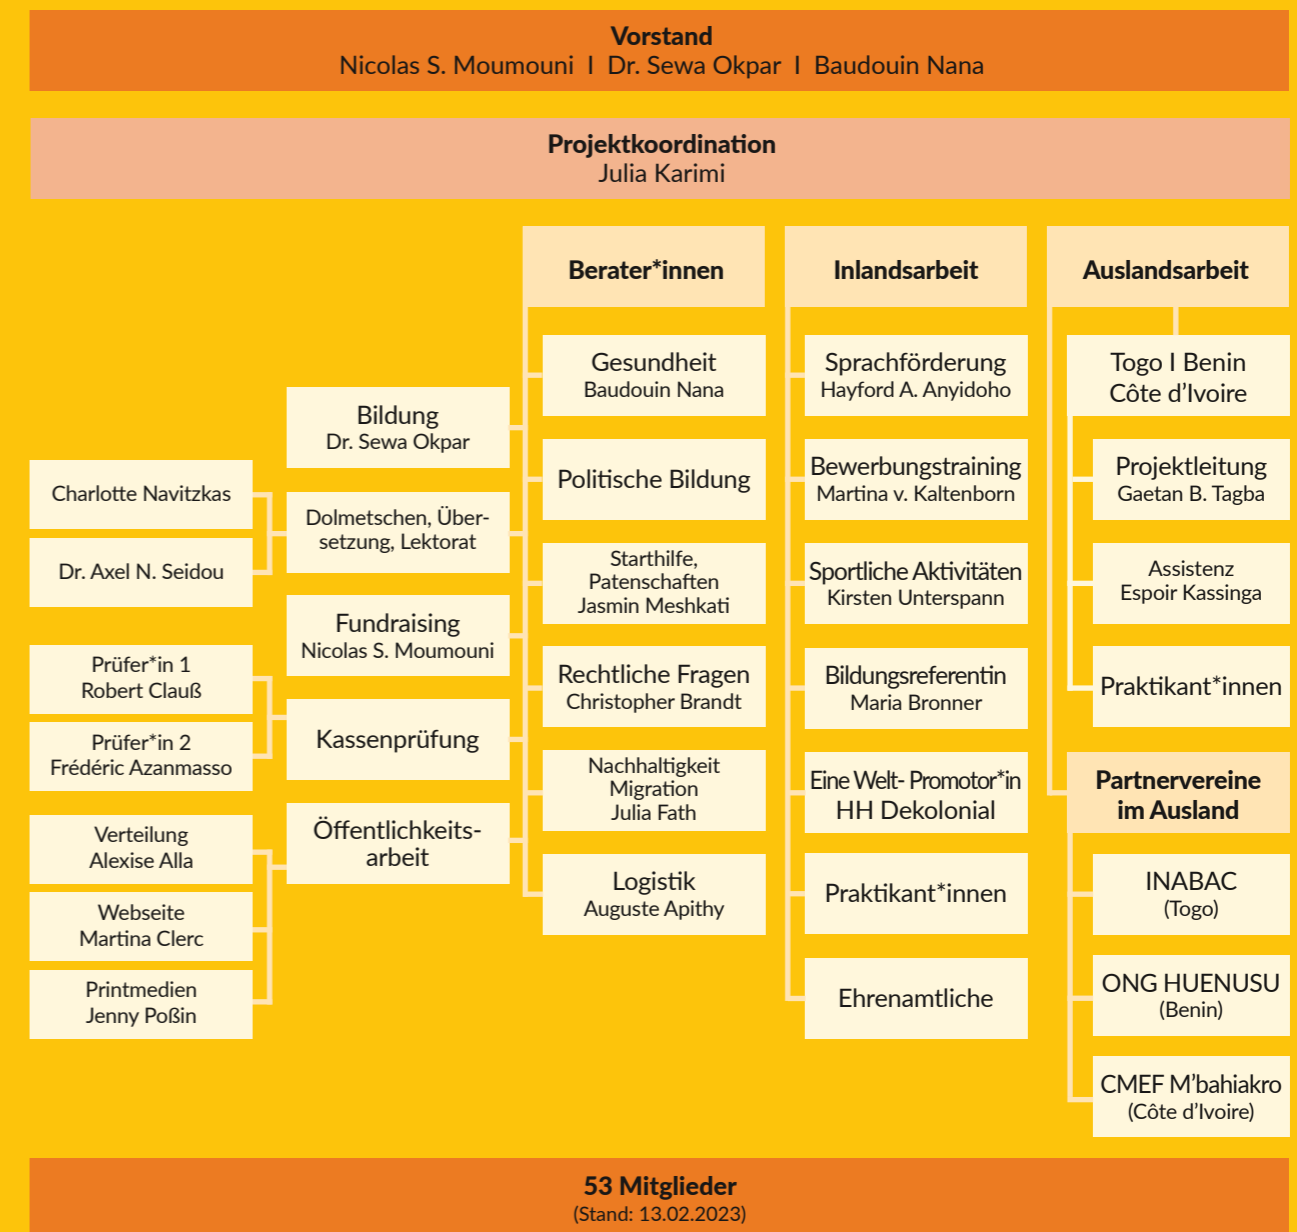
Vorstand
Nicolas S. Moumouni I Dr. Sewa Okpar I Baudouin Nana

Projektkoordination
Julia Karimi

Berater*innen

Gesundheit
Baudouin Nana

Politische Bildung

Starthilfe, Patenschaften
Jasmin Meshkati

Rechtliche Fragen
Christopher Brandt

Nachhaltigkeit
Migration
Julia Fath

Logistik
Auguste Apithy

Inlandsarbeit

Sprachförderung
Hayford A. Anyidoho

Bewerbungstraining
Martina v. Kaltenborn

Sportliche Aktivitäten
Kirsten Unterspann

Bildungsreferentin
Maria Bronner

Eine Welt- Promotor*in
HH Dekolonial

Praktikant*innen

Ehrenamtliche

Auslandsarbeit

Togo I Benin
Côte d'Ivoire

Projektleitung
Gaetan B. Tagba

Assistenz
Espoir Kassinga

Praktikant*innen

Partnervereine im Ausland

INABAC
(Togo)

ONG HUENUSU
(Benin)

CMEF M'bahiakro
(Côte d'Ivoire)

Bildung
Dr. Sewa Okpar

Dolmetschen, Übersetzung, Lektorat

Fundraising
Nicolas S. Moumouni

Kassenprüfung

Öffentlichkeitsarbeit

Charlotte Navitzkas

Dr. Axel N. Seidou

Prüfer*in 1
Robert Clauß

Prüfer*in 2
Frédéric Azanmasso

Verteilung
Alexise Alla

Webseite
Martina Clerc

Printmedien
Jenny Poßin

53 Mitglieder
(Stand: 13.02.2023)